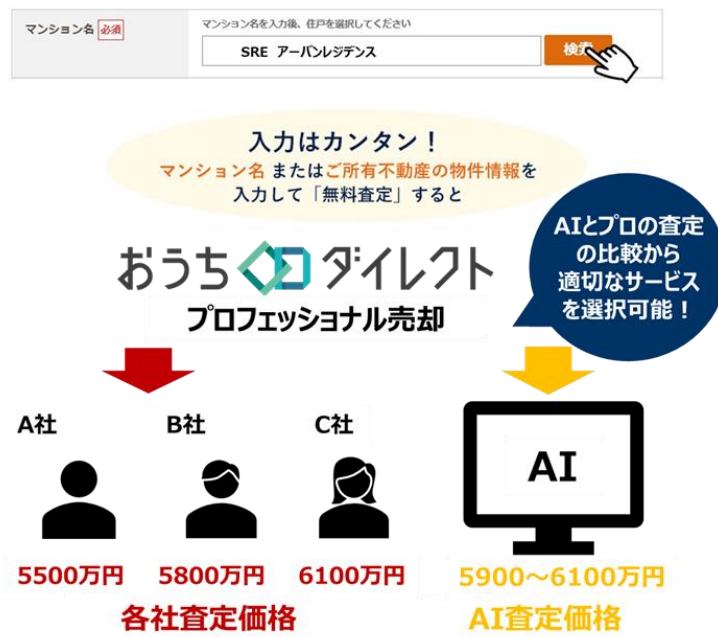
マンション名 必須

マンション名を入力後、住戸を選択してください

SRE アーバンレジデンス

検索

入力はカンタン！
マンション名 またはご所有不動産の物件情報を入力して「無料査定」すると

AIとプロの査定の比較から適切なサービスを選択可能！

おうちダイレクト

プロフェッショナル売却

A社

B社

C社

AI

5500万円

5800万円

6100万円

5900～6100万円

各社査定価格

AI査定価格